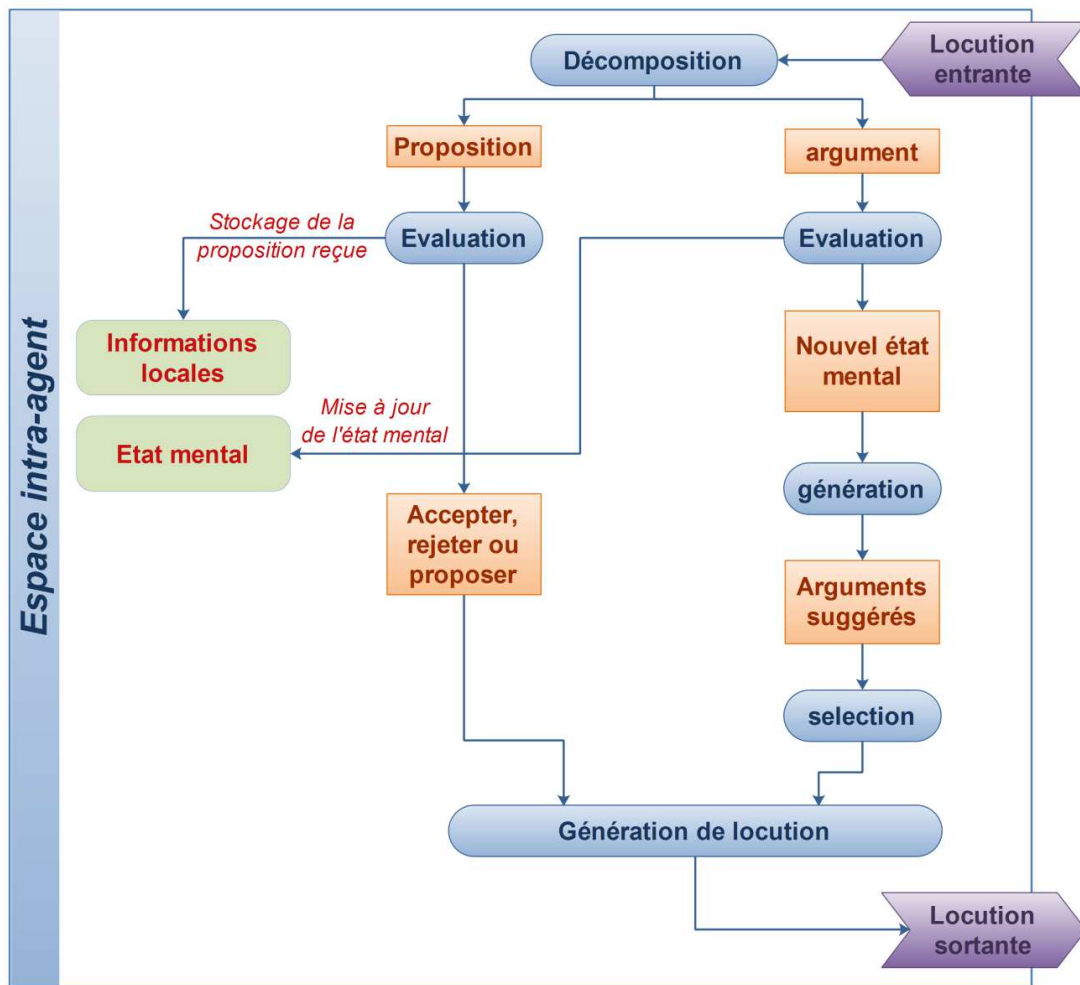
Espace intra-agent

Décomposition

Locution entrante

Proposition

argument

Stockage de la proposition reçue

Evaluation

Evaluation

Informations locales

Nouvel état mental

Mise à jour de l'état mental

Etat mental

génération

Accepter, rejeter ou proposer

Arguments suggérés

selection

Génération de locution

Locution sortante